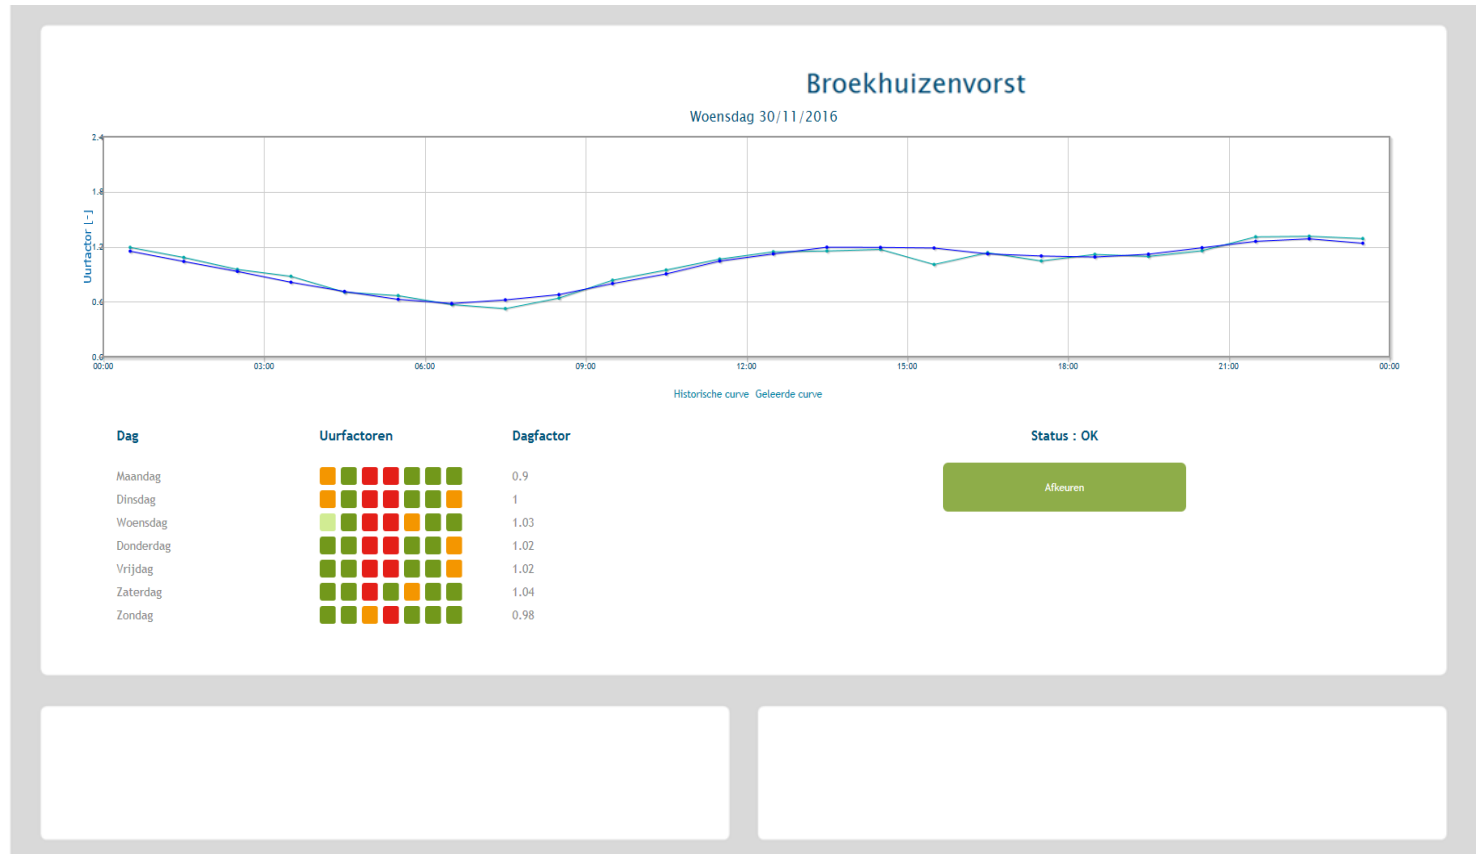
Broekhuizenvorst

Woensdag 30/11/2016

2.4
1.8
1.2
0.6
0.0
Uurfactor [-]
00:00 03:00 06:00 09:00 12:00 15:00 18:00 21:00 00:00

Historische curve Geleerde curve

| Dag | Uurfactoren | Dagfactor |
|---|---|---|
| Maandag | | 0.9 |
| Dinsdag | | 1 |
| Woensdag | | 1.03 |
| Donderdag | | 1.02 |
| Vrijdag | | 1.02 |
| Zaterdag | | 1.04 |
| Zondag | | 0.98 |

Status : OK

Afkeuren